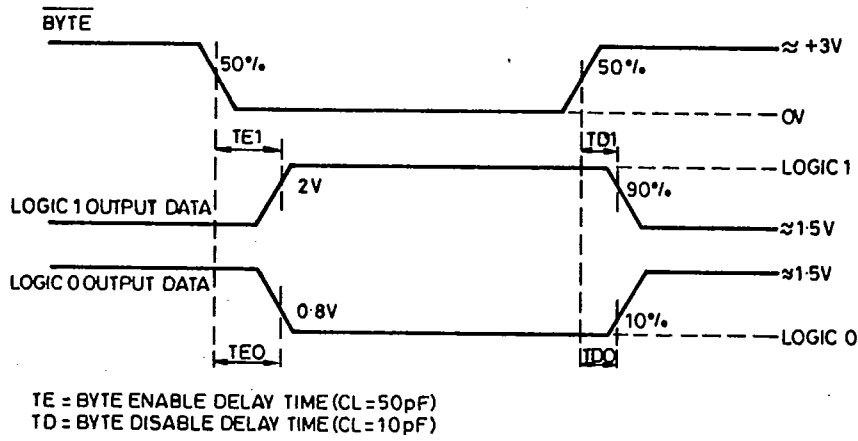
$\overline{BYTE}$

50%

50%

≈ +3V

0V

TE1

TD1

LOGIC 1

2V

90%

LOGIC 1 OUTPUT DATA

≈1·5V

LOGIC 0 OUTPUT DATA

≈1·5V

0·8V

10%

TE0

TD0

LOGIC 0

TE = BYTE ENABLE DELAY TIME (CL = 50pF)
TD = BYTE DISABLE DELAY TIME (CL = 10pF)